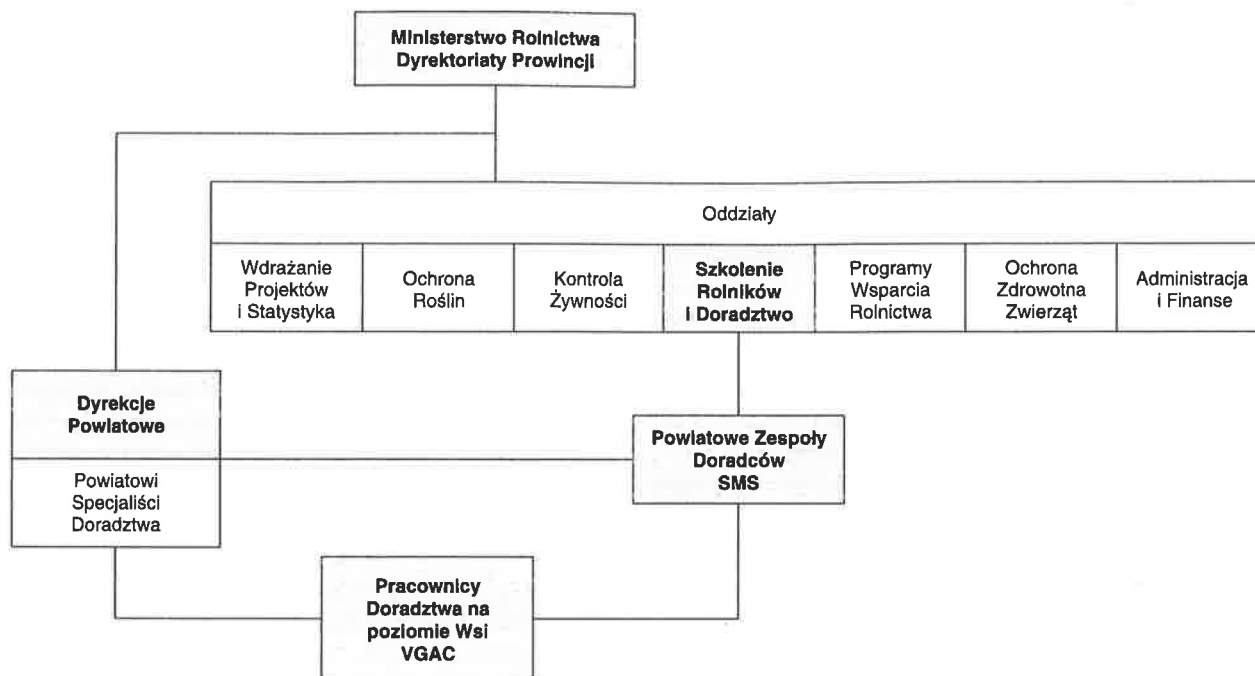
Ministerstwo Rolnictwa
Dyrektoriaty Prowincji

Oddziały

| Wdrażanie Projektów i Statystyka | Ochrona Roślin | Kontrola Żywności | Szkolenie Rolników i Doradztwo | Programy Wsparcia Rolnictwa | Ochrona Zdrowotna Zwierząt | Administracja i Finanse |
|---|---|---|---|---|---|---|

Dyrekcje Powiatowe

Powiatowi Specjaliści Doradztwa

Powiatowe Zespoły Doradców SMS

Pracownicy Doradztwa na poziomie Wsi VGAC